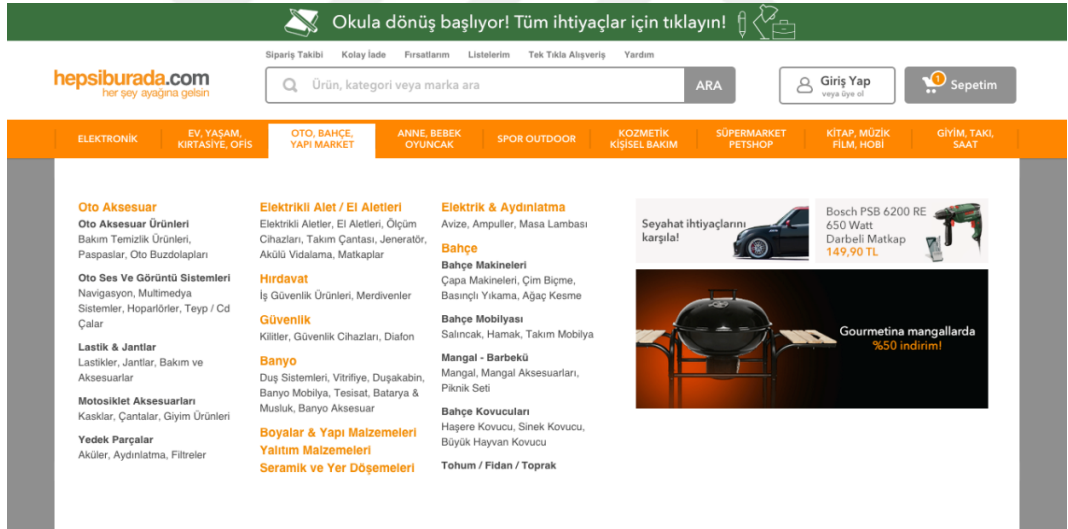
Okula dönüş başlıyor! Tüm ihtiyaçlar için tıklayın!

Sipariş Takibi Kolay İade Fırsatlarım Listelerim Tek Tıkla Alışveriş Yardım

hepsiburada.com
her şey ayağına gelsin

Ürün, kategori veya marka ara
ARA

Giriş Yap
veya üye ol

1
Sepetim

ELEKTRONİK
EV, YAŞAM, KIRTASİYE, OFİS
OTO, BAHÇE, YAPI MARKET
ANNE, BEBEK OYUNCAK
SPOR OUTDOOR
KOZMETİK KİŞİSEL BAKIM
SÜPERMARKET PETSHOP
KİTAP, MÜZİK FİLM, HOBİ
GİYİM, TAKI, SAAT

Oto Aksesuar
Oto Aksesuar Ürünleri
Bakım Temizlik Ürünleri, Paspaslar, Oto Buzdolapları
Oto Ses Ve Görüntü Sistemleri
Navigasyon, Multimedya Sistemler, Hoparlörler, Teyp / Cd Çalar
Lastik & Jantlar
Lastikler, Jantlar, Bakım ve Aksesuarlar
Motosiklet Aksesuarları
Kasklar, Çantalar, Giyim Ürünleri
Yedek Parçalar
Aküler, Aydınlatma, Filtreler

Elektrikli Alet / El Aletleri
Elektrikli Aletler, El Aletleri, Ölçüm Cihazları, Takım Çantası, Jeneratör, Akülü Vidalama, Matkaplar
Hırdavat
İş Güvenlik Ürünleri, Merdivenler
Güvenlik
Kilitler, Güvenlik Cihazları, Diafon
Banyo
Duş Sistemleri, Vitrifiye, Duşakabin, Banyo Mobilya, Tesisat, Batarya & Musluk, Banyo Aksesuar
Boyalar & Yapı Malzemeleri
Yalıtım Malzemeleri
Seramik ve Yer Döşemeleri

Elektrik & Aydınlatma
Avize, Ampuller, Masa Lambası
Bahçe
Bahçe Makineleri
Çapa Makineleri, Çim Biçme, Basınçlı Yıkama, Ağaç Kesme
Bahçe Mobilyası
Salıncak, Hamak, Takım Mobilya
Mangal - Barbekü
Mangal, Mangal Aksesuarları, Piknik Seti
Bahçe Kovucuları
Haşere Kovucu, Sinek Kovucu, Büyük Hayvan Kovucu
Tohum / Fidan / Toprak

Seyahat ihtiyaçlarını karşıla!

Bosch PSB 6200 RE 650 Watt Darbeli Matkap
149,90 TL

Gourmetina mangallarda
%50 indirim!